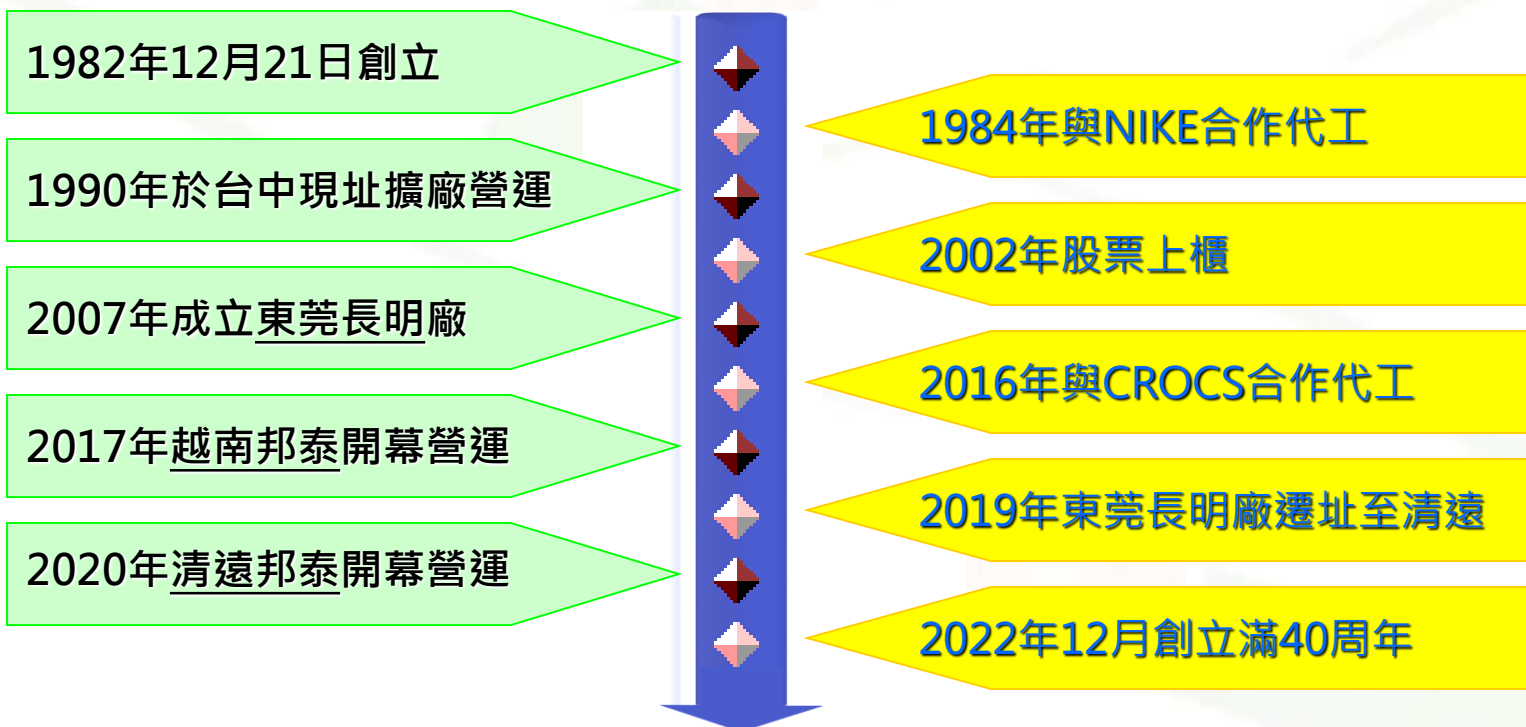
1982年12月21日創立

1984年與NIKE合作代工

1990年於台中現址擴廠營運

2002年股票上櫃

2007年成立東莞長明廠

2016年與CROCS合作代工

2017年越南邦泰開幕營運

2019年東莞長明廠遷址至清遠

2020年清遠邦泰開幕營運

2022年12月創立滿40周年